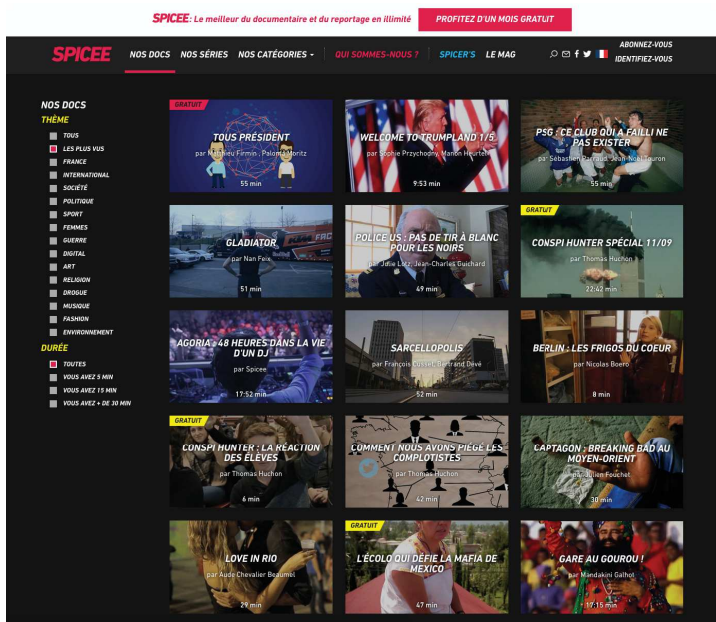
SPICEE : Le meilleur du documentaire et du reportage en illimité

PROFITEZ D'UN MOIS GRATUIT

SPICEE

NOS DOCS NOS SÉRIES NOS CATÉGORIES QUI SOMMES-NOUS ? SPICER'S LE MAG

ABONNEZ-VOUS
IDENTIFIEZ-VOUS

NOS DOCS
THÈME
TOUS
LES PLUS VUS
FRANCE
INTERNATIONAL
SOCIÉTÉ
POLITIQUE
SPORT
FEMMES
GUERRE
DIGITAL
ART
RELIGION
DROGUE
MUSIQUE
FASHION
ENVIRONNEMENT

DURÉE
TOUTES
VOUS AVEZ 5 MIN
VOUS AVEZ 15 MIN
VOUS AVEZ + DE 30 MIN

GRATUIT
TOUS PRÉSIDENT
par Mathieu Firmin , Paloma Moritz
55 min

WELCOME TO TRUMPLAND 1/5
par Sophie Przychodny, Manon Heurtel
9:53 min

PSG : CE CLUB QUI A FAILLI NE PAS EXISTER
par Sébastien Parraud, Jean-Noël Tauron
55 min

GLADIATOR
par Nan Feix
51 min

POLICE US : PAS DE TIR À BLANC POUR LES NOIRS
par Julie Lotz, Jean-Charles Guichard
49 min

GRATUIT
CONSPI HUNTER SPÉCIAL 11/09
par Thomas Huchon
22:42 min

AGORIA : 48 HEURES DANS LA VIE D'UN DJ
par Spicee
17:52 min

SARCELLOPOLIS
par François Cusset, Bertrand Devé
52 min

BERLIN : LES FRIGOS DU COEUR
par Nicolas Boero
8 min

GRATUIT
CONSPI HUNTER : LA RÉACTION DES ÉLÈVES
par Thomas Huchon
6 min

COMMENT NOUS AVONS PIÉGÉ LES COMPLOTISTES
par Thomas Huchon
42 min

CAPTAGON : BREAKING BAD AU MOYEN-ORIENT
par Julien Fouchet
30 min

LOVE IN RIO
par Aude Chevalier Beaumel
29 min

GRATUIT
L'ÉCOLO QUI DÉFIE LA MAFIA DE MEXICO
47 min

GARE AU GOUROU !
par Mandakini Gahlot
17:15 min